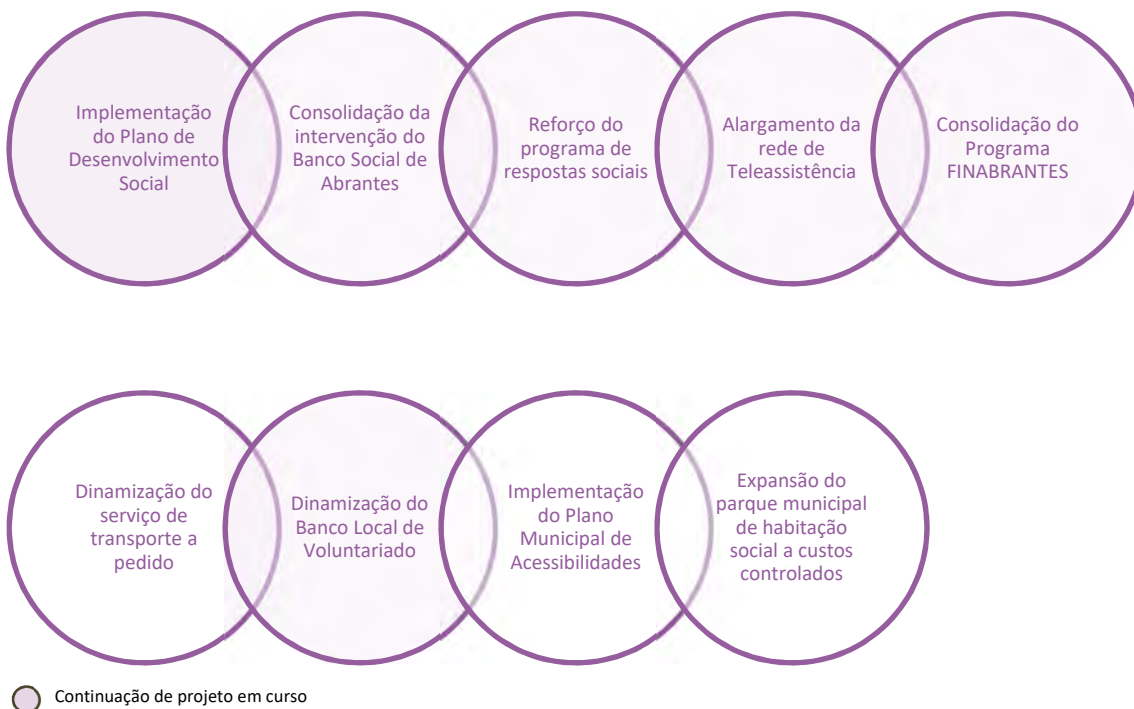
Implementação do Plano de Desenvolvimento Social

Consolidação da intervenção do Banco Social de Abrantes

Reforço do programa de respostas sociais

Alargamento da rede de Teleassistência

Consolidação do Programa FINABRANTES

Dinamização do serviço de transporte a pedido

Dinamização do Banco Local de Voluntariado

Implementação do Plano Municipal de Acessibilidades

Expansão do parque municipal de habitação social a custos controlados

Continuação de projeto em curso